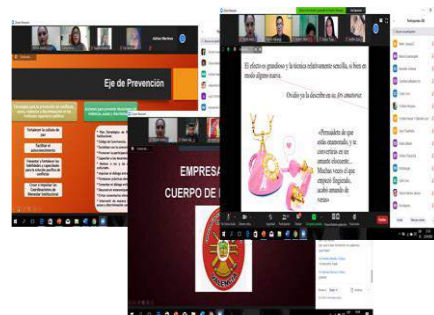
Eje de Prevención

EMPRESA
CUERPO DE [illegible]

El efecto es grandioso y la técnica relativamente sencilla, si bien es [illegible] modo alguno nueva.

Ovidio ya la describe en su Ars amatoria:

«Persuádete de que estás enamorado, y te convertirás en un amante elocuente... Muchas veces el que empezó fingiendo, acabó amando de veras»